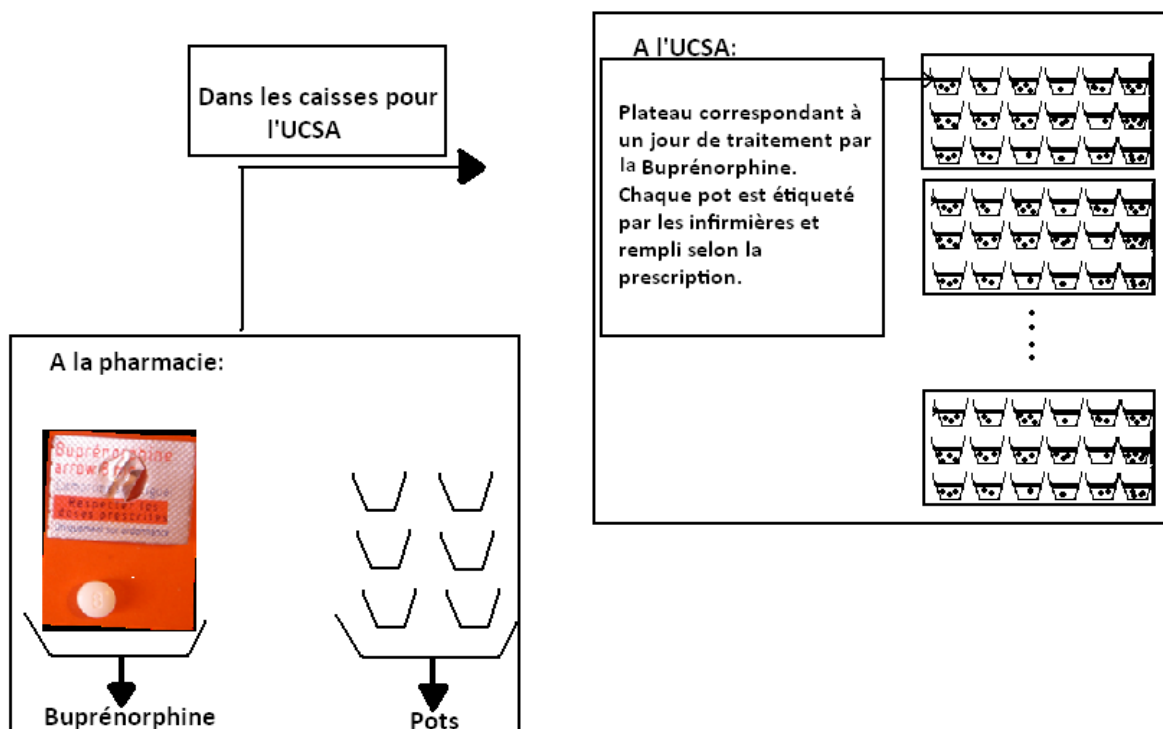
Dans les caisses pour l'UCSA

A l'UCSA:

Plateau correspondant à un jour de traitement par la Buprénorphine. Chaque pot est étiqueté par les infirmières et rempli selon la prescription.

A la pharmacie:

Buprénorphine arrow

Respecter les doses prescrites

Buprénorphine

Pots